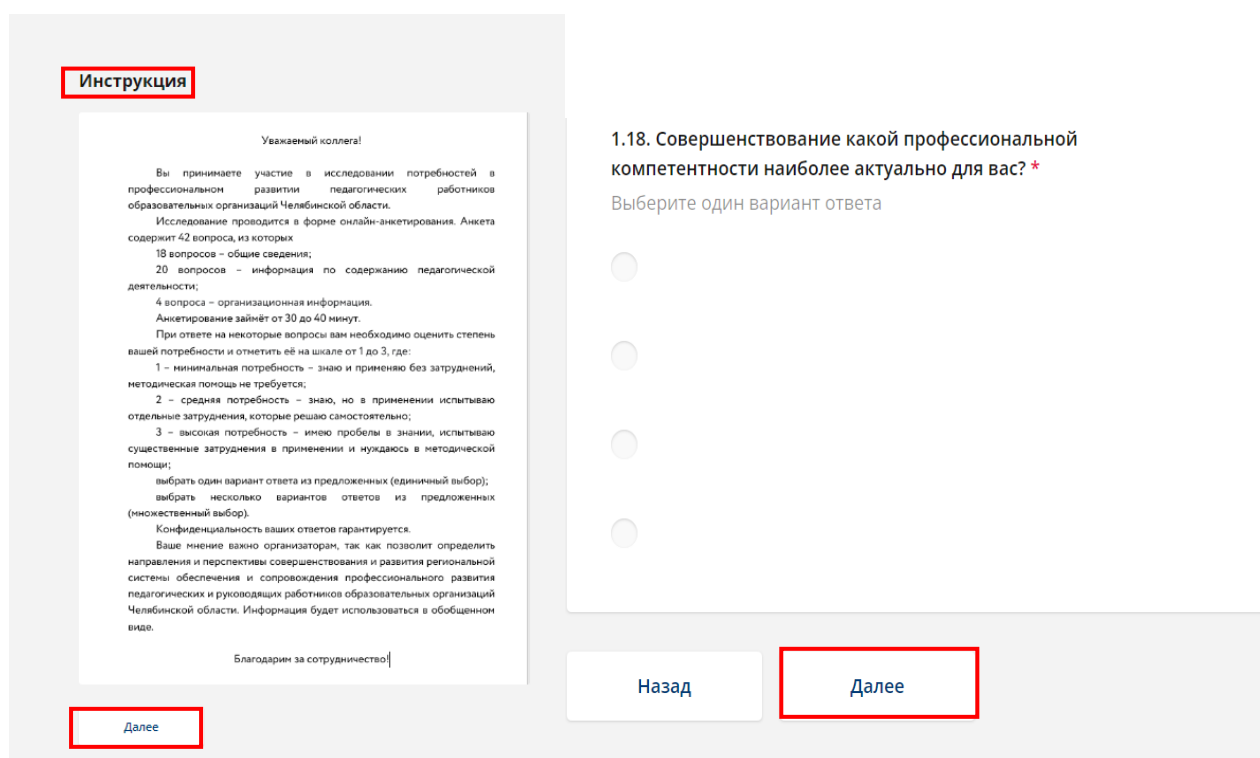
Инструкция

Уважаемый коллега!

Вы принимаете участие в исследовании потребностей в профессиональном развитии педагогических работников образовательных организаций Челябинской области.

Исследование проводится в форме онлайн-анкетирования. Анкета содержит 42 вопроса, из которых

18 вопросов – общие сведения;

20 вопросов – информация по содержанию педагогической деятельности;

4 вопроса – организационная информация.

Анкетирование займёт от 30 до 40 минут.

При ответе на некоторые вопросы вам необходимо оценить степень вашей потребности и отметить её на шкале от 1 до 3, где:

1 – минимальная потребность – знаю и применяю без затруднений, методическая помощь не требуется;

2 – средняя потребность – знаю, но в применении испытываю отдельные затруднения, которые решаю самостоятельно;

3 – высокая потребность – имею пробелы в знании, испытываю существенные затруднения в применении и нуждаюсь в методической помощи;

выбрать один вариант ответа из предложенных (единичный выбор);

выбрать несколько вариантов ответов из предложенных (множественный выбор).

Конфиденциальность ваших ответов гарантируется.

Ваше мнение важно организаторам, так как позволит определить направления и перспективы совершенствования и развития региональной системы обеспечения и сопровождения профессионального развития педагогических и руководящих работников образовательных организаций Челябинской области. Информация будет использоваться в обобщенном виде.

Благодарим за сотрудничество!

Далее

1.18. Совершенствование какой профессиональной компетентности наиболее актуально для вас? *

Выберите один вариант ответа

Назад

Далее